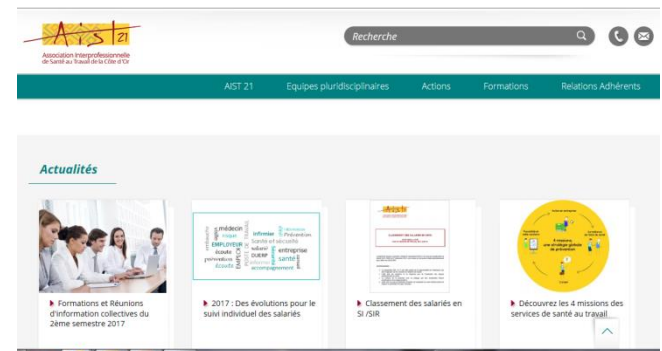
AiST 21
Association Interprofessionnelle de Santé au Travail de la Côte d'Or

Recherche

AIST 21 Equipes pluridisciplinaires Actions Formations Relations Adhérents

Actualités

Formations et Réunions d'information collectives du 2ème semestre 2017

médecin infirmier Prévention EMPLOYEUR Santé et sécurité écoute salarié entreprise DUERP santé prévention accompagnement

2017 : Des évolutions pour le suivi individuel des salariés

Classement des salariés en SI /SIR

Découvrez les 4 missions des services de santé au travail